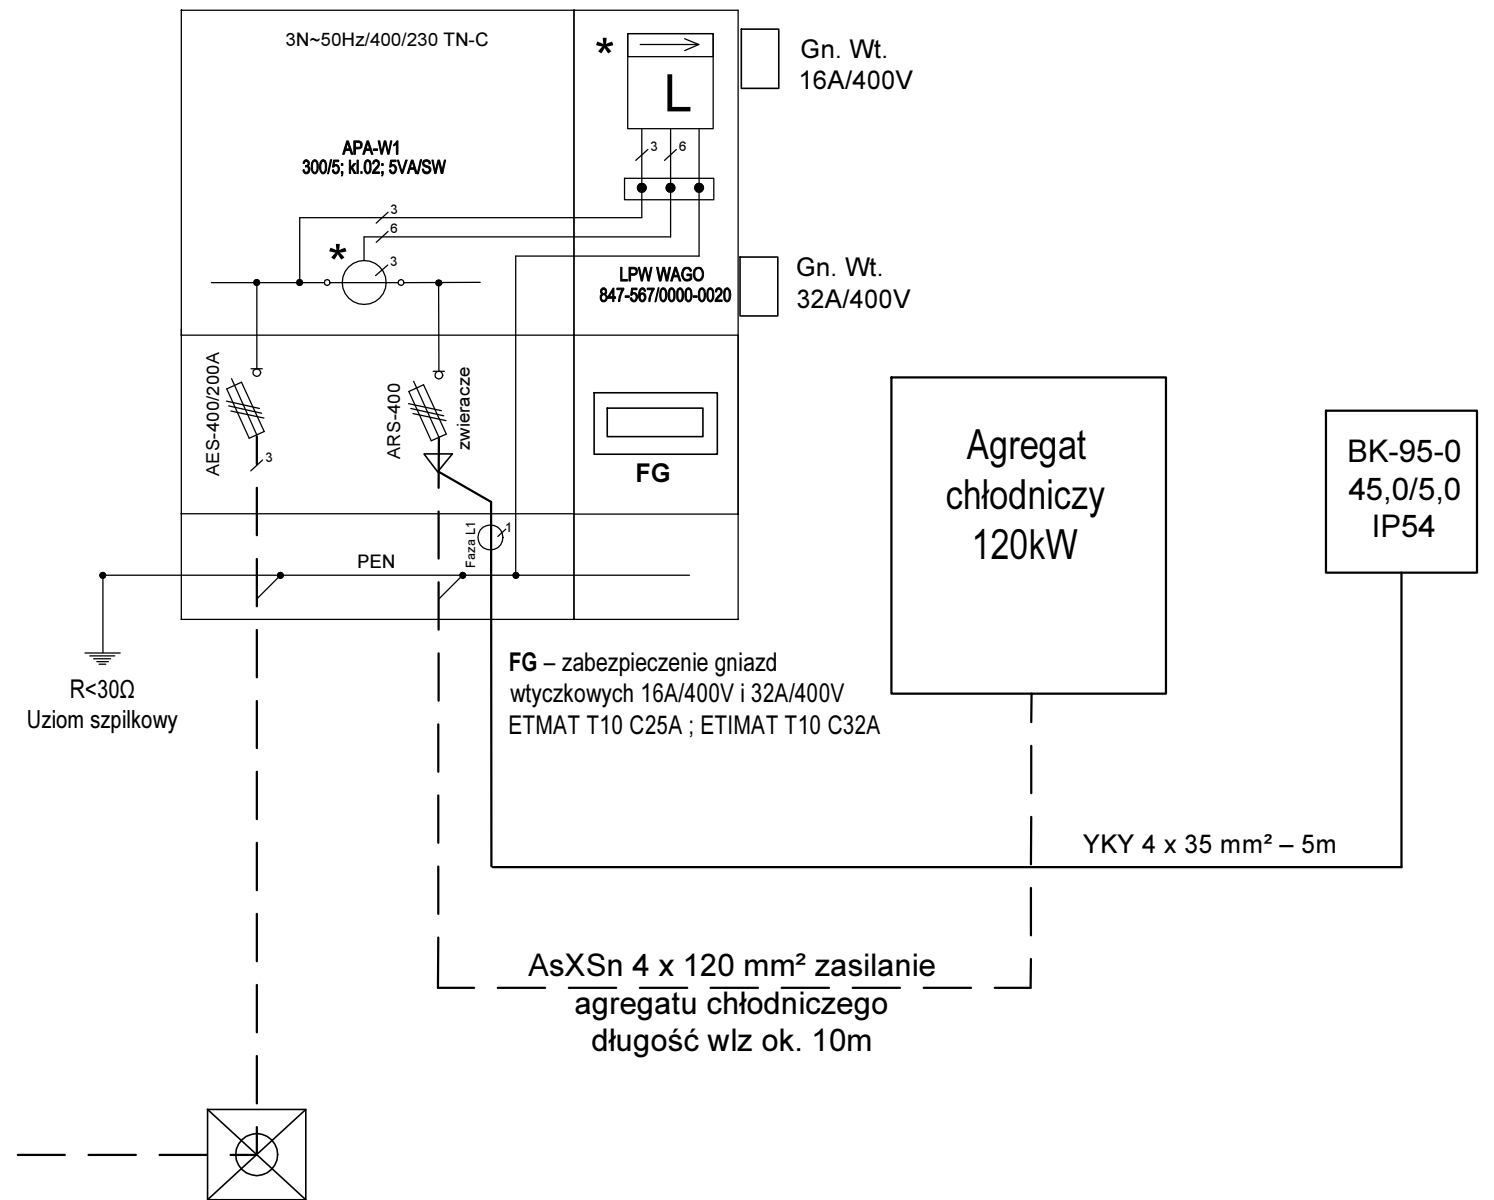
3N~50Hz/400/230 TN-C

*

L

Gn. Wt.
16A/400V

APA-W1
300/5; kl.02; 5VA/SW

3 6

3
6
*
3

LPW WAGO
847-567/0000-0020

Gn. Wt.
32A/400V

AES-400/200A

3

ARS-400

zwieracze

FG

Faza L1

1

PEN

Agregat
chłodniczy
120kW

BK-95-0
45,0/5,0
IP54

R<30Ω
Uziom szpilkowy

**FG** – zabezpieczenie gniazd wtyczkowych 16A/400V i 32A/400V
ETMAT T10 C25A ; ETIMAT T10 C32A

YKY 4 x 35 mm² – 5m

AsXSn 4 x 120 mm² zasilanie
agregatu chłodniczego
długość wlz ok. 10m